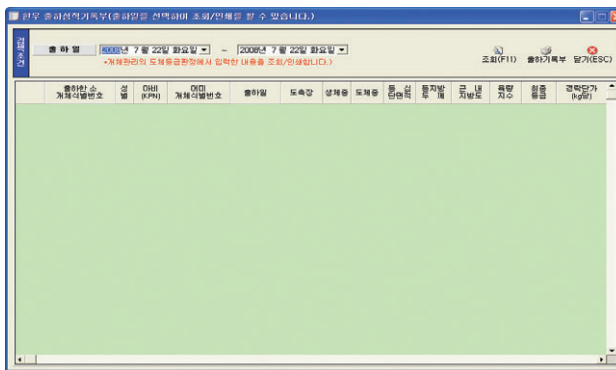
한우 출하성적기록부(출하일을 선택하여 조회/인쇄를 할 수 있습니다.)

검색조건

출 하 일 2008년 7월 22일 화요일 ~ 2008년 7월 22일 화요일

*개체관리의 도체등급판정에서 입력한 내용을 조회/인쇄합니다.

조회(F11) 출하기록부 닫기(ESC)

| 출하한 소 개체식별번호 | 성별 | 아비 (KPN) | 어미 개체식별번호 | 출하일 | 도축장 | 생체중 | 도체중 | 등심 단면적 | 등지방 두께 | 근내 지방도 | 육량 지수 | 최종 등급 | 경락단가 (kg당) |
|---|---|---|---|---|---|---|---|---|---|---|---|---|---|